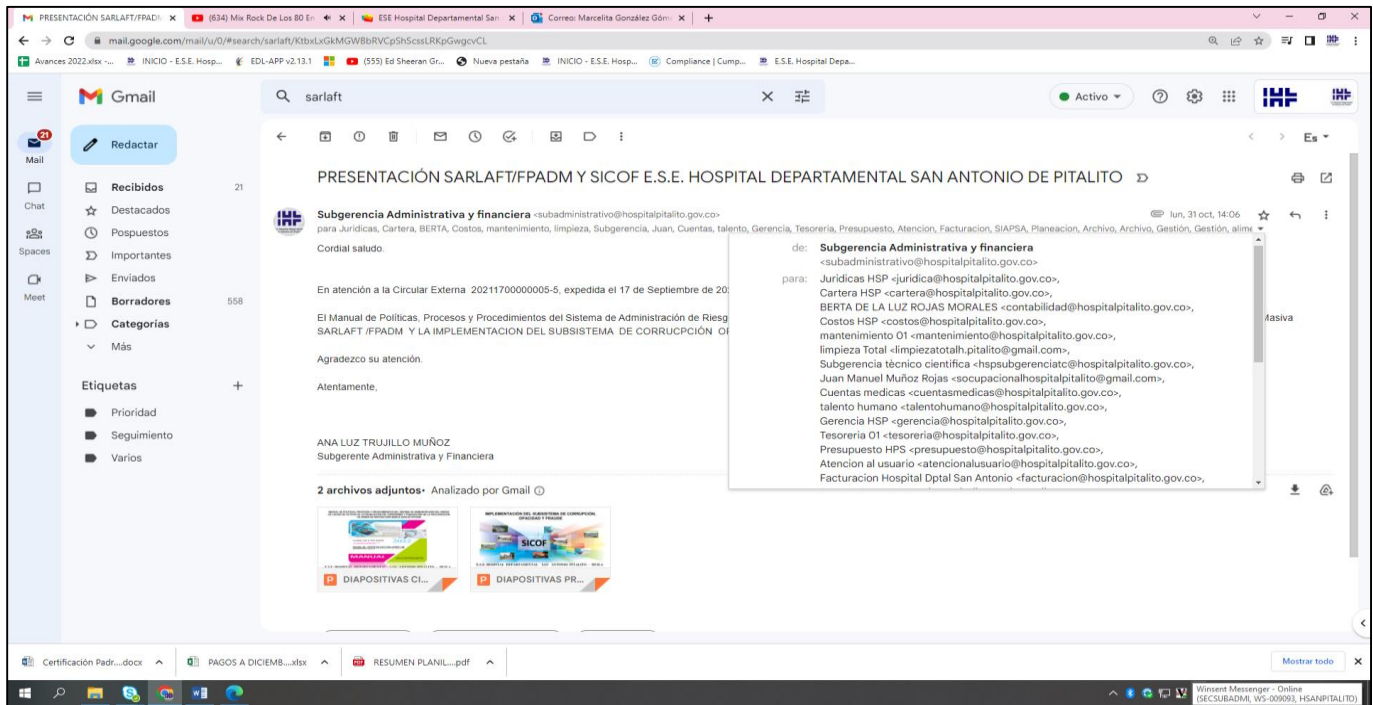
PRESENTACIÓN SARLAFT/FPADM × (634) Mix Rock De Los 80 En × ESE Hospital Departamental San × Correo: Marcelita González Góm × +

mail.google.com/mail/u/0/#search/sarlaft/KtbxLxGkMGWBbRVCpShScssLRKpGwgcvCL

Avances 2022.xlsx - ... INICIO - E.S.E. Hosp... EDL-APP v2.13.1 (555) Ed Sheeran Gr... Nueva pestaña INICIO - E.S.E. Hosp... Compliance | Cump... E.S.E. Hospital Depa...

Gmail sarlaft Activo

21 Mail Chat Spaces Meet

Redactar
Recibidos 21
Destacados
Pospuestos
Importantes
Enviados
Borradores 558
Categorías
Más

Etiquetas +
Prioridad
Seguimiento
Varios

Es

PRESENTACIÓN SARLAFT/FPADM Y SICOF E.S.E. HOSPITAL DEPARTAMENTAL SAN ANTONIO DE PITALITO

Subgerencia Administrativa y financiera <subadministrativo@hospitalpitalito.gov.co> lun, 31 oct, 14:06
para Juridicas, Cartera, BERTA, Costos, mantenimiento, limpieza, Subgerencia, Juan, Cuentas, talento, Gerencia, Tesoreria, Presupuesto, Atencion, Facturacion, SIAPSA, Planeacion, Archivo, Archivo, Gestión, Gestión, alime

Cordial saludo.

En atención a la Circular Externa 20211700000005-5, expedida el 17 de Septiembre de 20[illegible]

El Manual de Políticas, Procesos y Procedimientos del Sistema de Administración de Riesg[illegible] Masiva SARLAFT /FPADM Y LA IMPLEMENTACION DEL SUBSISTEMA DE CORRUCPCIÓN O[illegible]

Agradezco su atención.

Atentamente,

ANA LUZ TRUJILLO MUÑOZ
Subgerente Administrativa y Financiera

de: Subgerencia Administrativa y financiera <subadministrativo@hospitalpitalito.gov.co>
para: Juridicas HSP <juridica@hospitalpitalito.gov.co>,
Cartera HSP <cartera@hospitalpitalito.gov.co>,
BERTA DE LA LUZ ROJAS MORALES <contabilidad@hospitalpitalito.gov.co>,
Costos HSP <costos@hospitalpitalito.gov.co>,
mantenimiento 01 <mantenimiento@hospitalpitalito.gov.co>,
limpieza Total <limpiezatotalh.pitalito@gmail.com>,
Subgerencia técnico cientifica <hspsubgerenciatc@hospitalpitalito.gov.co>,
Juan Manuel Muñoz Rojas <socupacionalhospitalpitalito@gmail.com>,
Cuentas medicas <cuentasmedicas@hospitalpitalito.gov.co>,
talento humano <talentohumano@hospitalpitalito.gov.co>,
Gerencia HSP <gerencia@hospitalpitalito.gov.co>,
Tesoreria 01 <tesoreria@hospitalpitalito.gov.co>,
Presupuesto HPS <presupuesto@hospitalpitalito.gov.co>,
Atencion al usuario <atencionalusuario@hospitalpitalito.gov.co>,
Facturacion Hospital Dptal San Antonio <facturacion@hospitalpitalito.gov.co>,

2 archivos adjuntos • Analizado por Gmail

SICOF
DIAPOSITIVAS CI... DIAPOSITIVAS PR...

Certificación Padr....docx PAGOS A DICIEMB....xlsx RESUMEN PLANIL....pdf Mostrar todo

Winsent Messenger - Online (SECSUBADMI, WS-009093, HSANPITALITO)